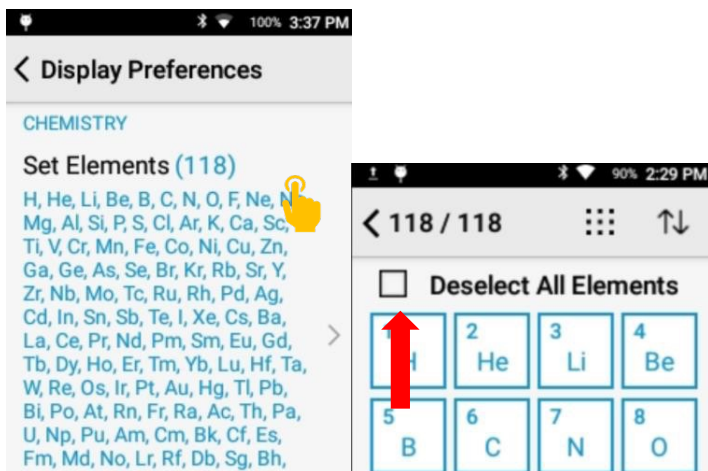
100% 3:37 PM

Display Preferences

CHEMISTRY

Set Elements (118)

H, He, Li, Be, B, C, N, O, F, Ne, N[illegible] Mg, Al, Si, P, S, Cl, Ar, K, Ca, Sc, Ti, V, Cr, Mn, Fe, Co, Ni, Cu, Zn, Ga, Ge, As, Se, Br, Kr, Rb, Sr, Y, Zr, Nb, Mo, Tc, Ru, Rh, Pd, Ag, Cd, In, Sn, Sb, Te, I, Xe, Cs, Ba, La, Ce, Pr, Nd, Pm, Sm, Eu, Gd, Tb, Dy, Ho, Er, Tm, Yb, Lu, Hf, Ta, W, Re, Os, Ir, Pt, Au, Hg, Tl, Pb, Bi, Po, At, Rn, Fr, Ra, Ac, Th, Pa, U, Np, Pu, Am, Cm, Bk, Cf, Es, Fm, Md, No, Lr, Rf, Db, Sg, Bh,

90% 2:29 PM

118 / 118

Deselect All Elements

| 1 H | 2 He | 3 Li | 4 Be |
|---|---|---|---|
| 5 B | 6 C | 7 N | 8 O |